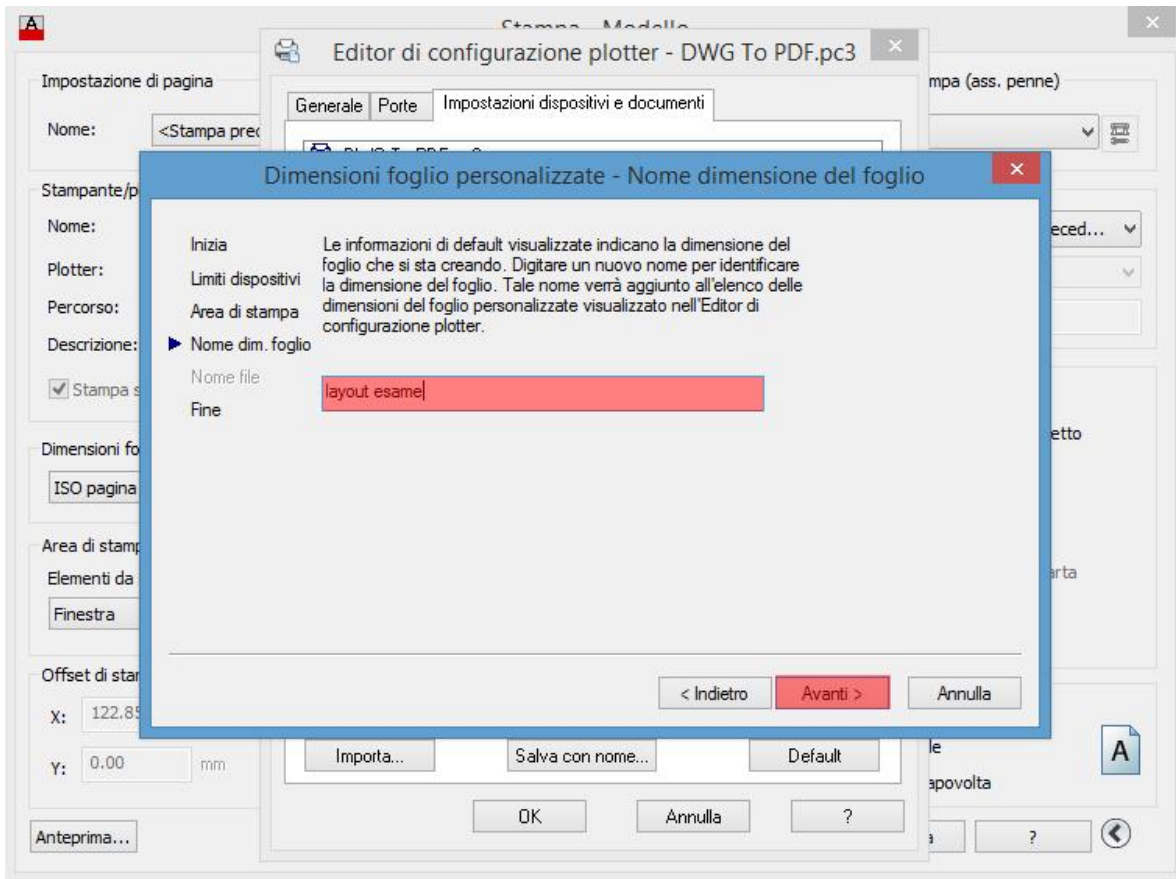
Stampa - Modello

Impostazione di pagina
Nome: <Stampa prec

Stampante/p
Nome:
Plotter:
Percorso:
Descrizione:
Stampa s

Dimensioni fo
ISO pagina

Area di stamp
Elementi da
Finestra

Offset di star
X: 122.8
Y: 0.00 mm

Anteprima...

Editor di configurazione plotter - DWG To PDF.pc3
Generale | Porte | Impostazioni dispositivi e documenti

Importa... | Salva con nome... | Default
OK | Annulla | ?

Dimensioni foglio personalizzate - Nome dimensione del foglio

Inizia
Limiti dispositivi
Area di stampa
Nome dim. foglio
Nome file
Fine

Le informazioni di default visualizzate indicano la dimensione del foglio che si sta creando. Digitare un nuovo nome per identificare la dimensione del foglio. Tale nome verrà aggiunto all'elenco delle dimensioni del foglio personalizzate visualizzato nell'Editor di configurazione plotter.

layout esame

< Indietro | Avanti > | Annulla

mpa (ass. penne)
eced...
etto
arta
le
apovolta
?
A